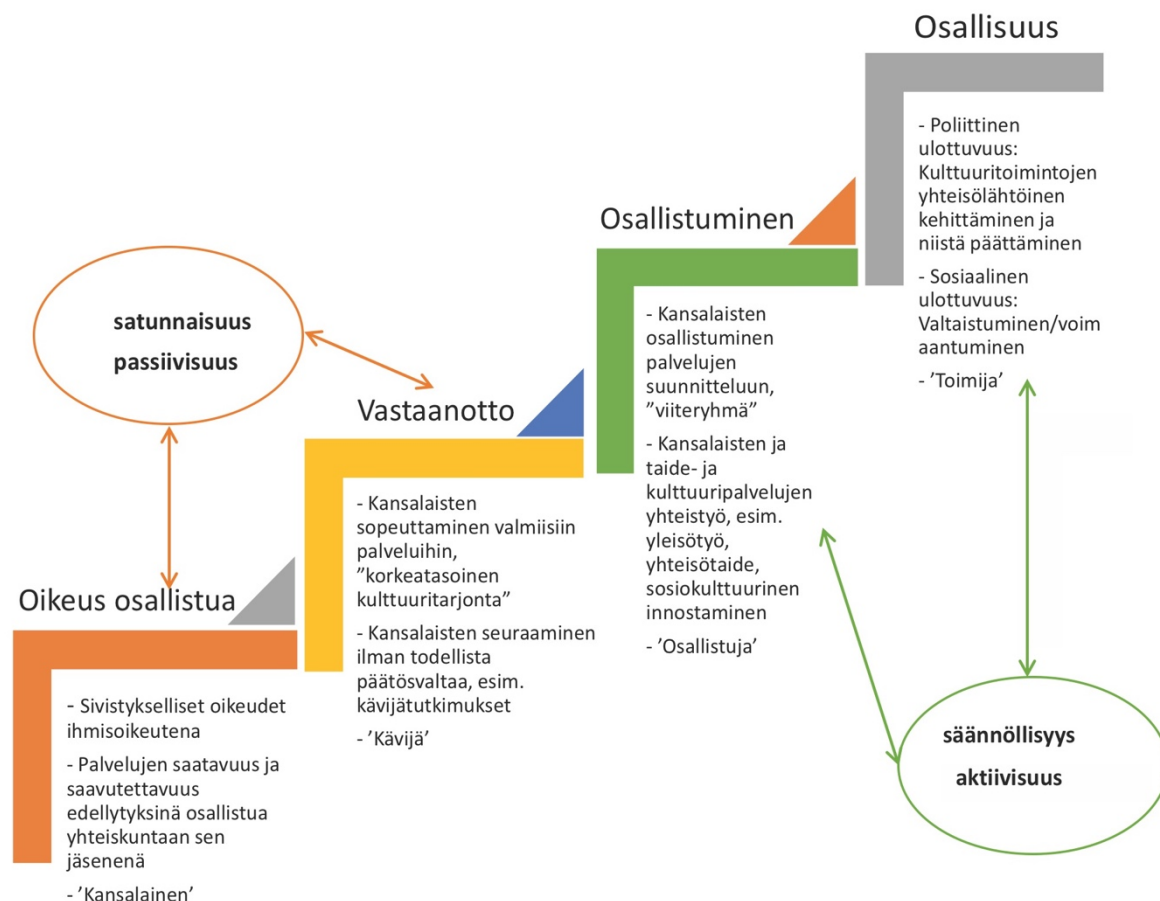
Osallisuus

- Poliittinen ulottuvuus: Kulttuuritoimintojen yhteisölähtöinen kehittäminen ja niistä päättäminen

- Sosiaalinen ulottuvuus: Valtaistuminen/voimaantuminen

- 'Toimija'

Osallistuminen

- Kansalaisten osallistuminen palvelujen suunnitteluun, "viiteryhmä"

- Kansalaisten ja taide- ja kulttuuripalvelujen yhteistyö, esim. yleisötyö, yhteisötaide, sosiokulttuurinen innostaminen

- 'Osallistuja'

satunnaisuus
passiivisuus

Vastaanotto

- Kansalaisten sopeuttaminen valmiisiin palveluihin, "korkeatasoinen kulttuuritarjonta"

- Kansalaisten seuraaminen ilman todellista päätösvaltaa, esim. kävijätutkimukset

- 'Kävijä'

Oikeus osallistua

- Sivistykselliset oikeudet ihmisoikeutena

- Palvelujen saatavuus ja saavutettavuus edellytyksinä osallistua yhteiskuntaan sen jäsenenä

- 'Kansalainen'

säännöllisyys
aktiivisuus